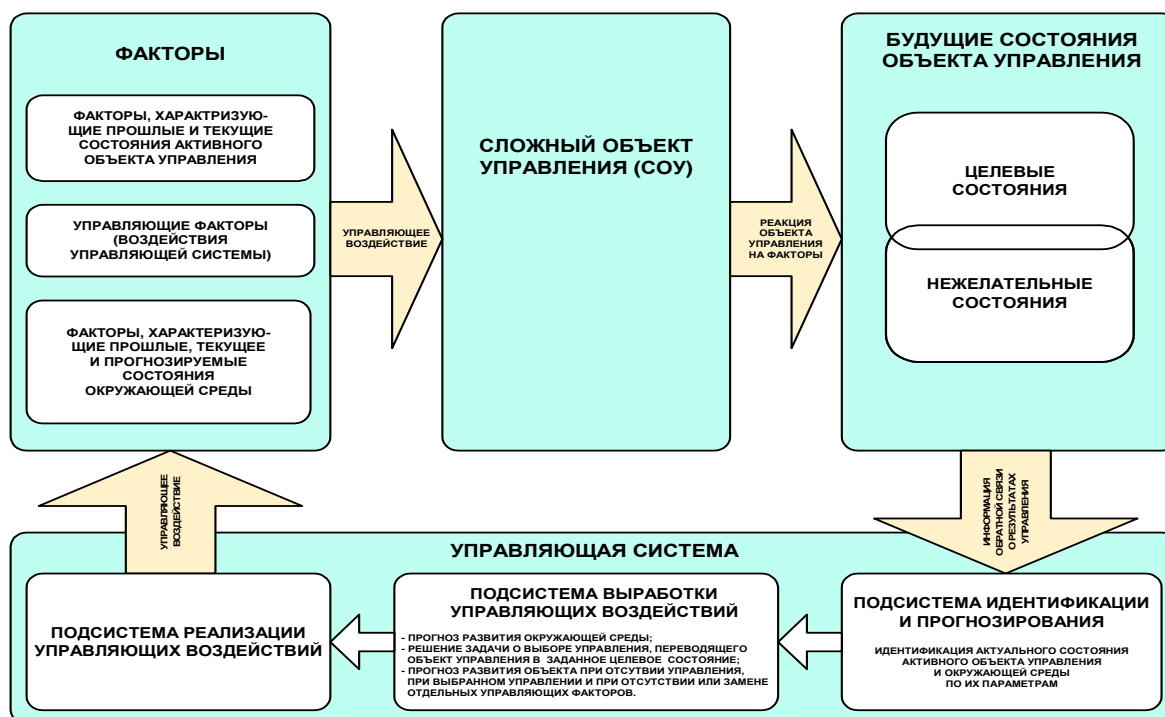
ФАКТОРЫ

ФАКТОРЫ, ХАРАКТРИЗУЮЩИЕ ПРОШЛЫЕ И ТЕКУЩИЕ СОСТОЯНИЯ АКТИВНОГО ОБЪЕКТА УПРАВЛЕНИЯ

УПРАВЛЯЮЩИЕ ФАКТОРЫ (ВОЗДЕЙСТВИЯ УПРАВЛЯЮЩЕЙ СИСТЕМЫ)

ФАКТОРЫ, ХАРАКТЕРИЗУЮЩИЕ ПРОШЛЫЕ, ТЕКУЩЕЕ И ПРОГНОЗИРУЕМЫЕ СОСТОЯНИЯ ОКРУЖАЮЩЕЙ СРЕДЫ

УПРАВЛЯЮЩЕЕ ВОЗДЕЙСТВИЕ

СЛОЖНЫЙ ОБЪЕКТ УПРАВЛЕНИЯ (СОУ)

РЕАКЦИЯ ОБЪЕКТА УПРАВЛЕНИЯ НА ФАКТОРЫ

БУДУЩИЕ СОСТОЯНИЯ ОБЪЕКТА УПРАВЛЕНИЯ

ЦЕЛЕВЫЕ СОСТОЯНИЯ

НЕЖЕЛАТЕЛЬНЫЕ СОСТОЯНИЯ

УПРАВЛЯЮЩЕЕ ВОЗДЕЙСТВИЕ

ИНФОРМАЦИЯ ОБРАТНОЙ СВЯЗИ О РЕЗУЛЬТАТАХ УПРАВЛЕНИЯ

УПРАВЛЯЮЩАЯ СИСТЕМА

ПОДСИСТЕМА РЕАЛИЗАЦИИ УПРАВЛЯЮЩИХ ВОЗДЕЙСТВИЙ

ПОДСИСТЕМА ВЫРАБОТКИ УПРАВЛЯЮЩИХ ВОЗДЕЙСТВИЙ

- ПРОГНОЗ РАЗВИТИЯ ОКРУЖАЮЩЕЙ СРЕДЫ;
- РЕШЕНИЕ ЗАДАЧИ О ВЫБОРЕ УПРАВЛЕНИЯ, ПЕРЕВОДЯЩЕГО ОБЪЕКТ УПРАВЛЕНИЯ В ЗАДАННОЕ ЦЕЛЕВОЕ СОСТОЯНИЕ;
- ПРОГНОЗ РАЗВИТИЯ ОБЪЕКТА ПРИ ОТСУТВИИ УПРАВЛЕНИЯ, ПРИ ВЫБРАННОМ УПРАВЛЕНИИ И ПРИ ОТСУТСТВИИ ИЛИ ЗАМЕНЕ ОТДЕЛЬНЫХ УПРАВЛЯЮЩИХ ФАКТОРОВ.

ПОДСИСТЕМА ИДЕНТИФИКАЦИИ И ПРОГНОЗИРОВАНИЯ

ИДЕНТИФИКАЦИЯ АКТУАЛЬНОГО СОСТОЯНИЯ АКТИВНОГО ОБЪЕКТА УПРАВЛЕНИЯ И ОКРУЖАЮЩЕЙ СРЕДЫ ПО ИХ ПАРАМЕТРАМ